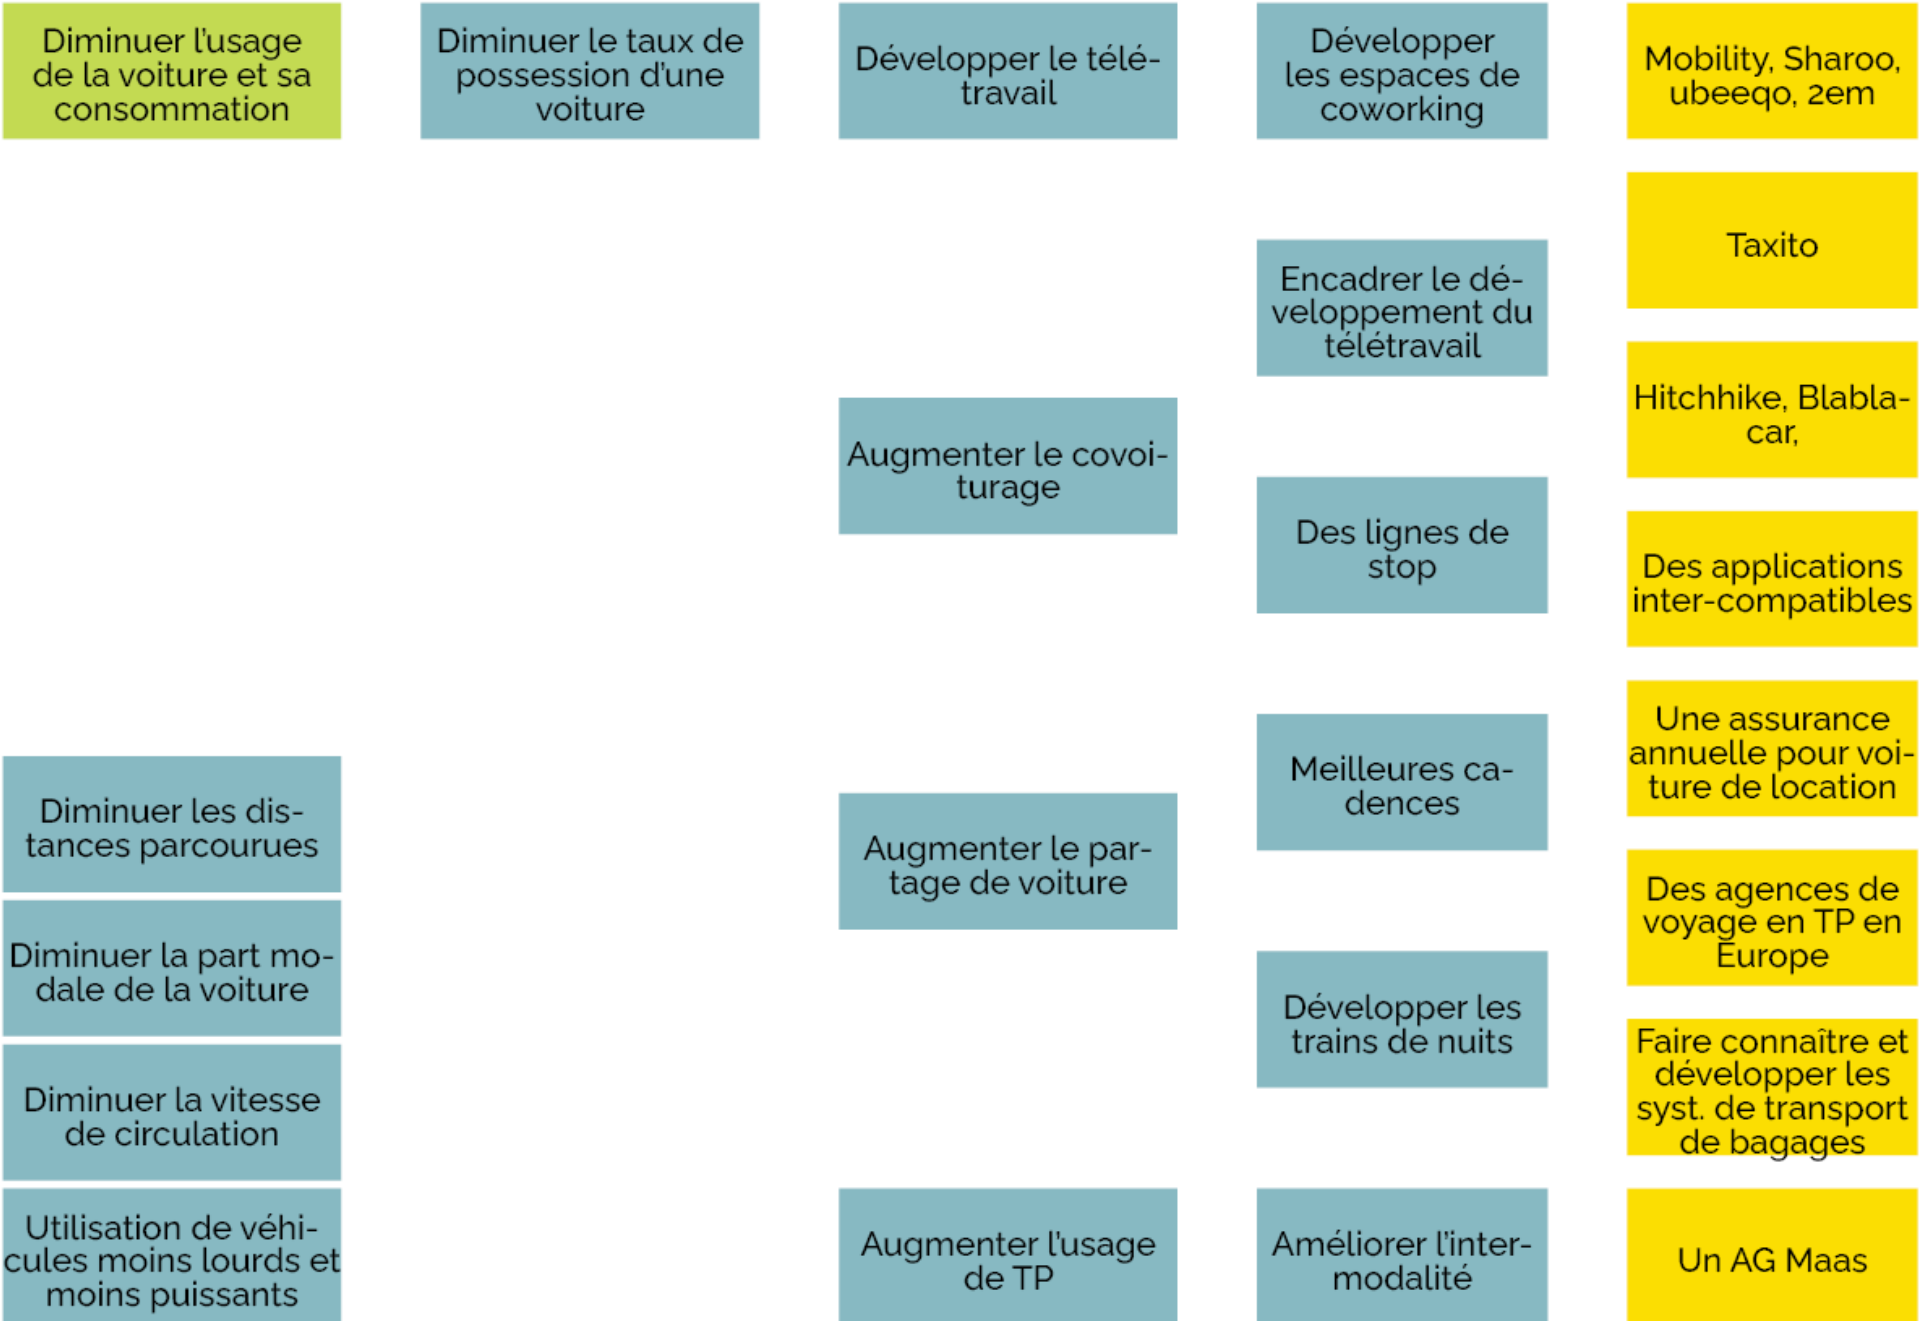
Diminuer l'usage de la voiture et sa consommation

Diminuer le taux de possession d'une voiture

Développer le télétravail

Développer les espaces de coworking

Mobility, Sharoo, ubeeqo, 2em

Taxito

Encadrer le développement du télétravail

Hitchhike, Blablacar,

Augmenter le covoiturage

Des lignes de stop

Des applications inter-compatibles

Une assurance annuelle pour voiture de location

Meilleures cadences

Diminuer les distances parcourues

Augmenter le partage de voiture

Des agences de voyage en TP en Europe

Diminuer la part modale de la voiture

Développer les trains de nuits

Faire connaître et développer les syst. de transport de bagages

Diminuer la vitesse de circulation

Utilisation de véhicules moins lourds et moins puissants

Augmenter l'usage de TP

Améliorer l'intermodalité

Un AG Maas